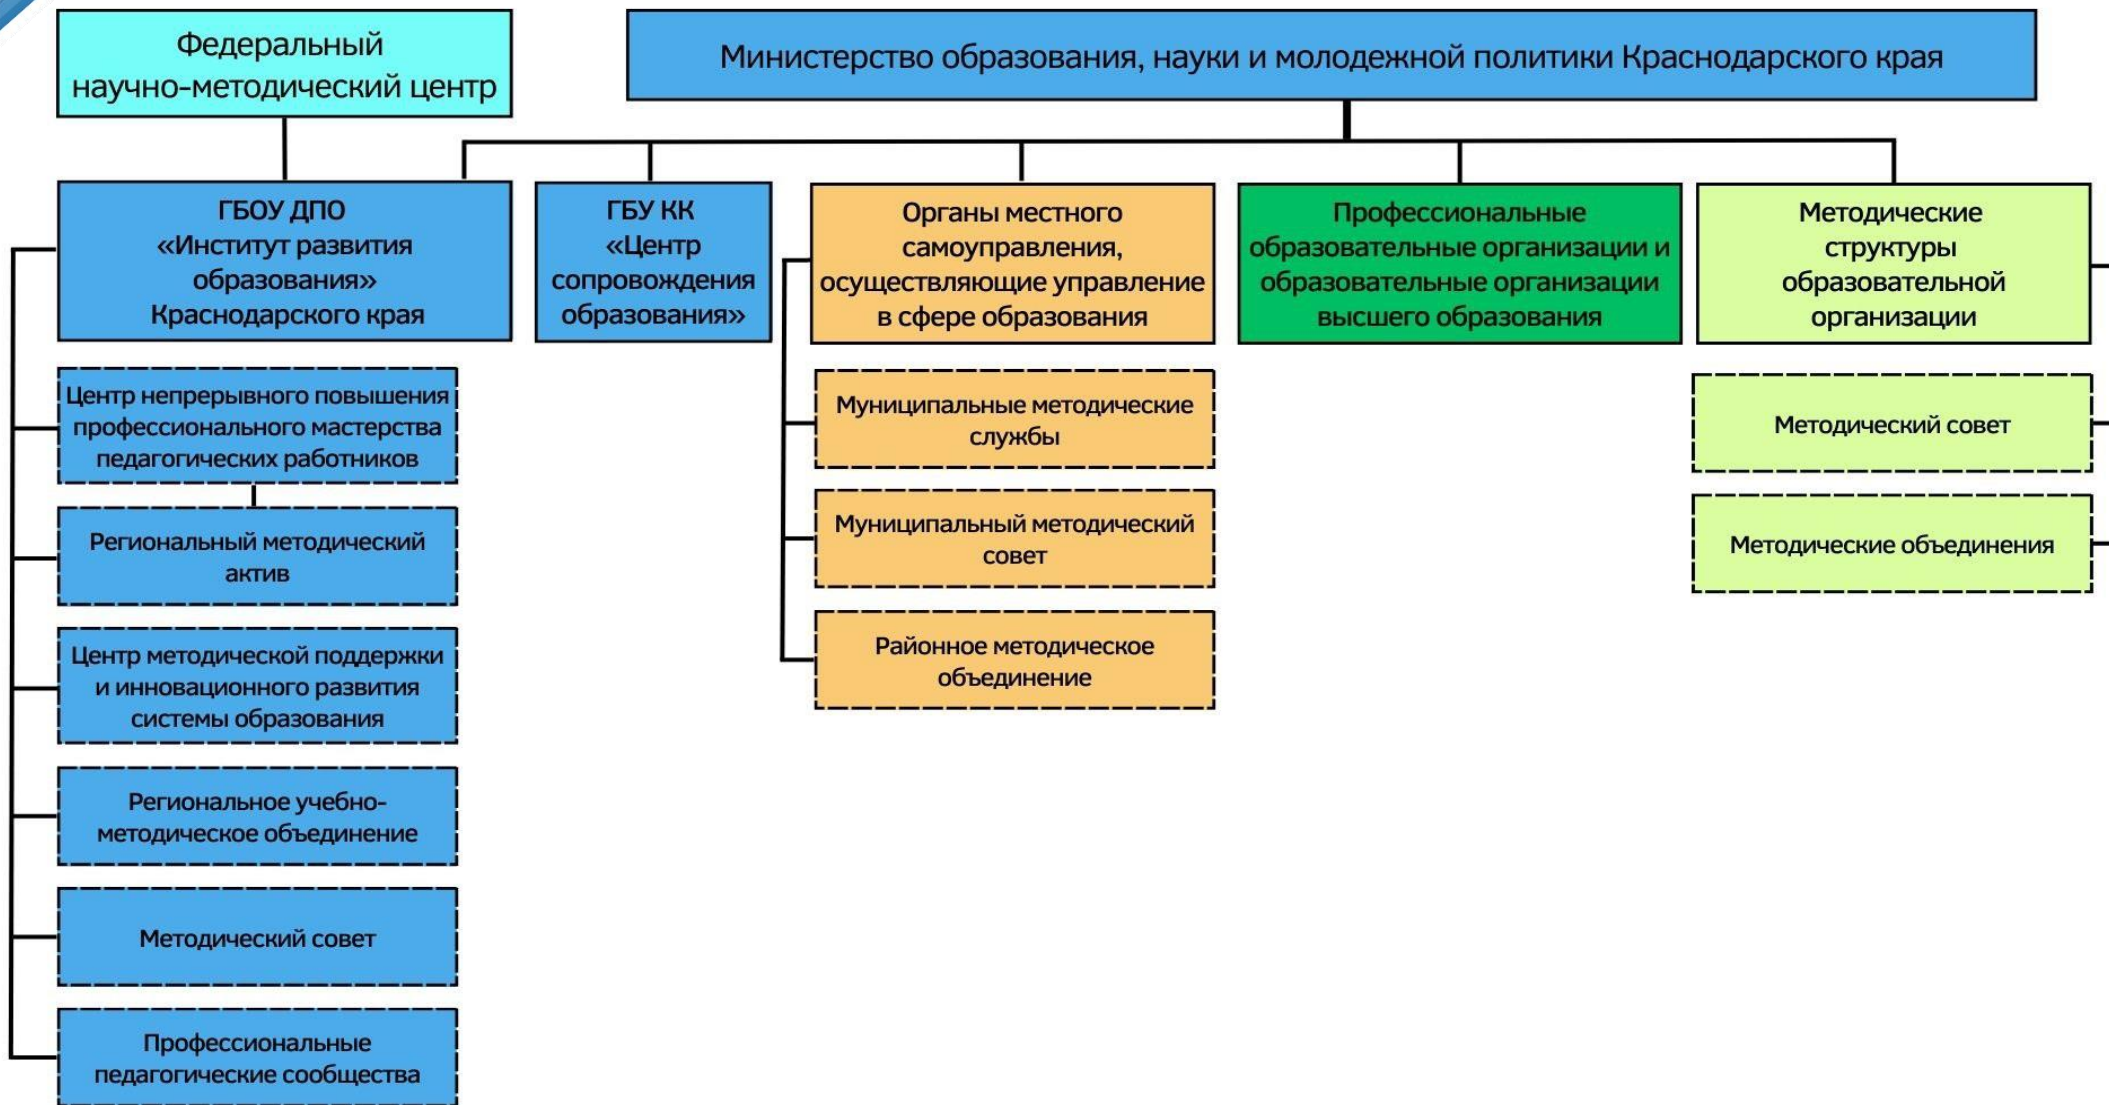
Федеральный научно-методический центр

Министерство образования, науки и молодежной политики Краснодарского края

ГБОУ ДПО «Институт развития образования» Краснодарского края

ГБУ КК «Центр сопровождения образования»

Органы местного самоуправления, осуществляющие управление в сфере образования

Профессиональные образовательные организации и образовательные организации высшего образования

Методические структуры образовательной организации

Центр непрерывного повышения профессионального мастерства педагогических работников

Региональный методический актив

Центр методической поддержки и инновационного развития системы образования

Региональное учебно-методическое объединение

Методический совет

Профессиональные педагогические сообщества

Муниципальные методические службы

Муниципальный методический совет

Районное методическое объединение

Методический совет

Методические объединения